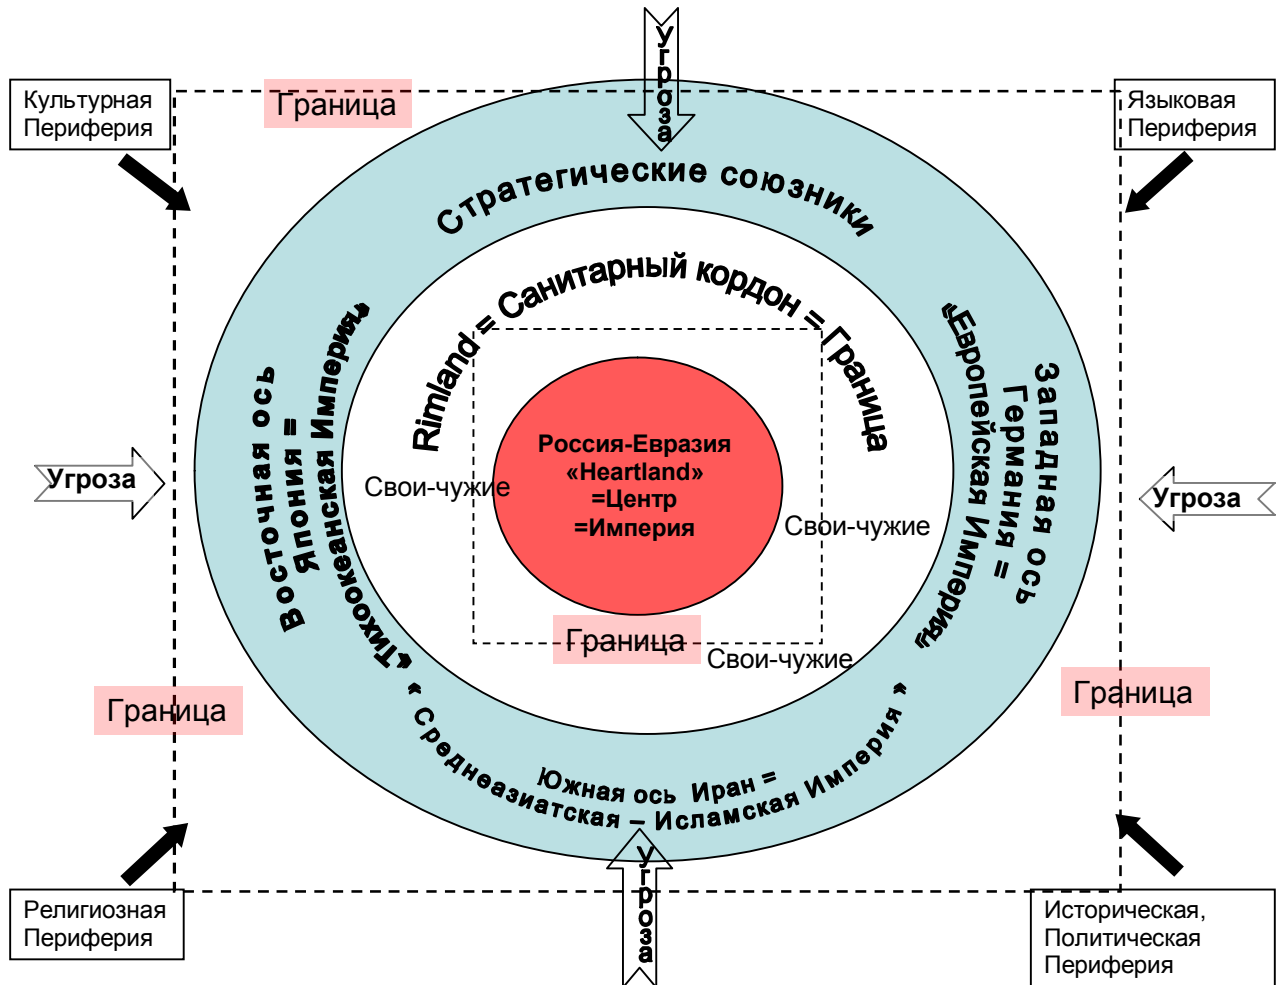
Угроза

Культурная Периферия

Граница

Языковая Периферия

Стратегические союзники

Rimland = Санитарный кордон = Граница

Восточная ось Япония = «Тихоокеанская Империя»

Западная ось Германия = «Европейская Империя»

Угроза

Угроза

Россия-Евразия «Heartland» =Центр =Империя

Свои-чужие

Свои-чужие

Граница

Свои-чужие

Граница

Граница

« Среднеазиатская – Исламская Империя »

Южная ось Иран =

Угроза

Религиозная Периферия

Историческая, Политическая Периферия